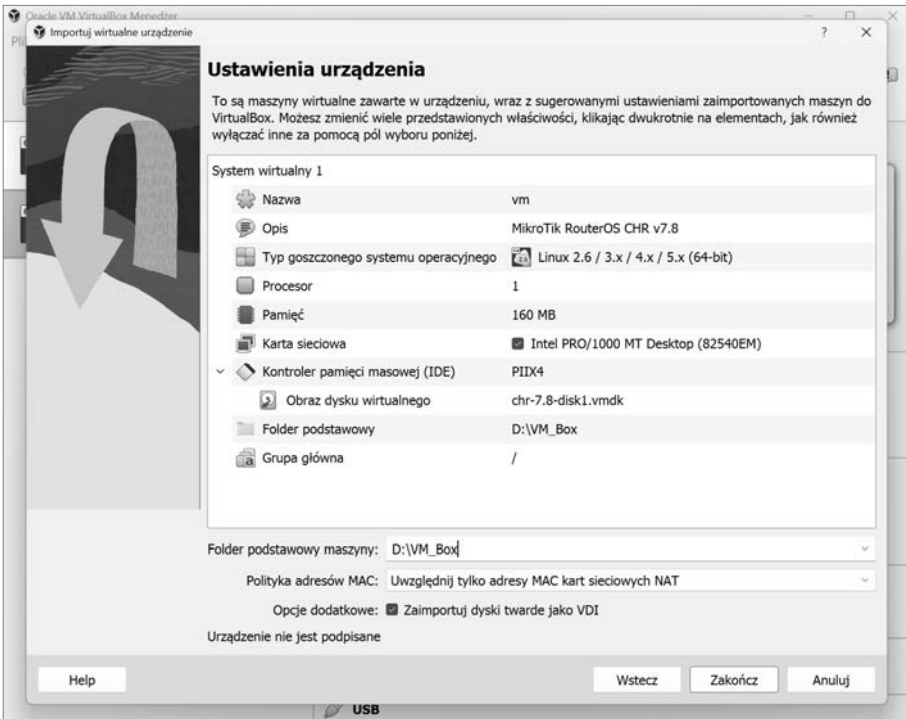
Oracle VM VirtualBox Menedżer

Importuj wirtualne urządzenie

?

Ustawienia urządzenia

To są maszyny wirtualne zawarte w urządzeniu, wraz z sugerowanymi ustawieniami zaimportowanych maszyn do VirtualBox. Możesz zmienić wiele przedstawionych właściwości, klikając dwukrotnie na elementach, jak również wyłączać inne za pomocą pól wyboru poniżej.

| System wirtualny 1 | |
|---|---|
| Nazwa | vm |
| Opis | MikroTik RouterOS CHR v7.8 |
| Typ goszczonego systemu operacyjnego | Linux 2.6 / 3.x / 4.x / 5.x (64-bit) |
| Procesor | 1 |
| Pamięć | 160 MB |
| Karta sieciowa | Intel PRO/1000 MT Desktop (82540EM) |
| Kontroler pamięci masowej (IDE) | PIIX4 |
| Obraz dysku wirtualnego | chr-7.8-disk1.vmdk |
| Folder podstawowy | D:\VM_Box |
| Grupa główna | / |

Folder podstawowy maszyny: D:\VM_Box

Polityka adresów MAC: Uwzględnij tylko adresy MAC kart sieciowych NAT

Opcje dodatkowe: Zaimportuj dyski twarde jako VDI

Urządzenie nie jest podpisane

Help

Wstecz

Zakończ

Anuluj

USB